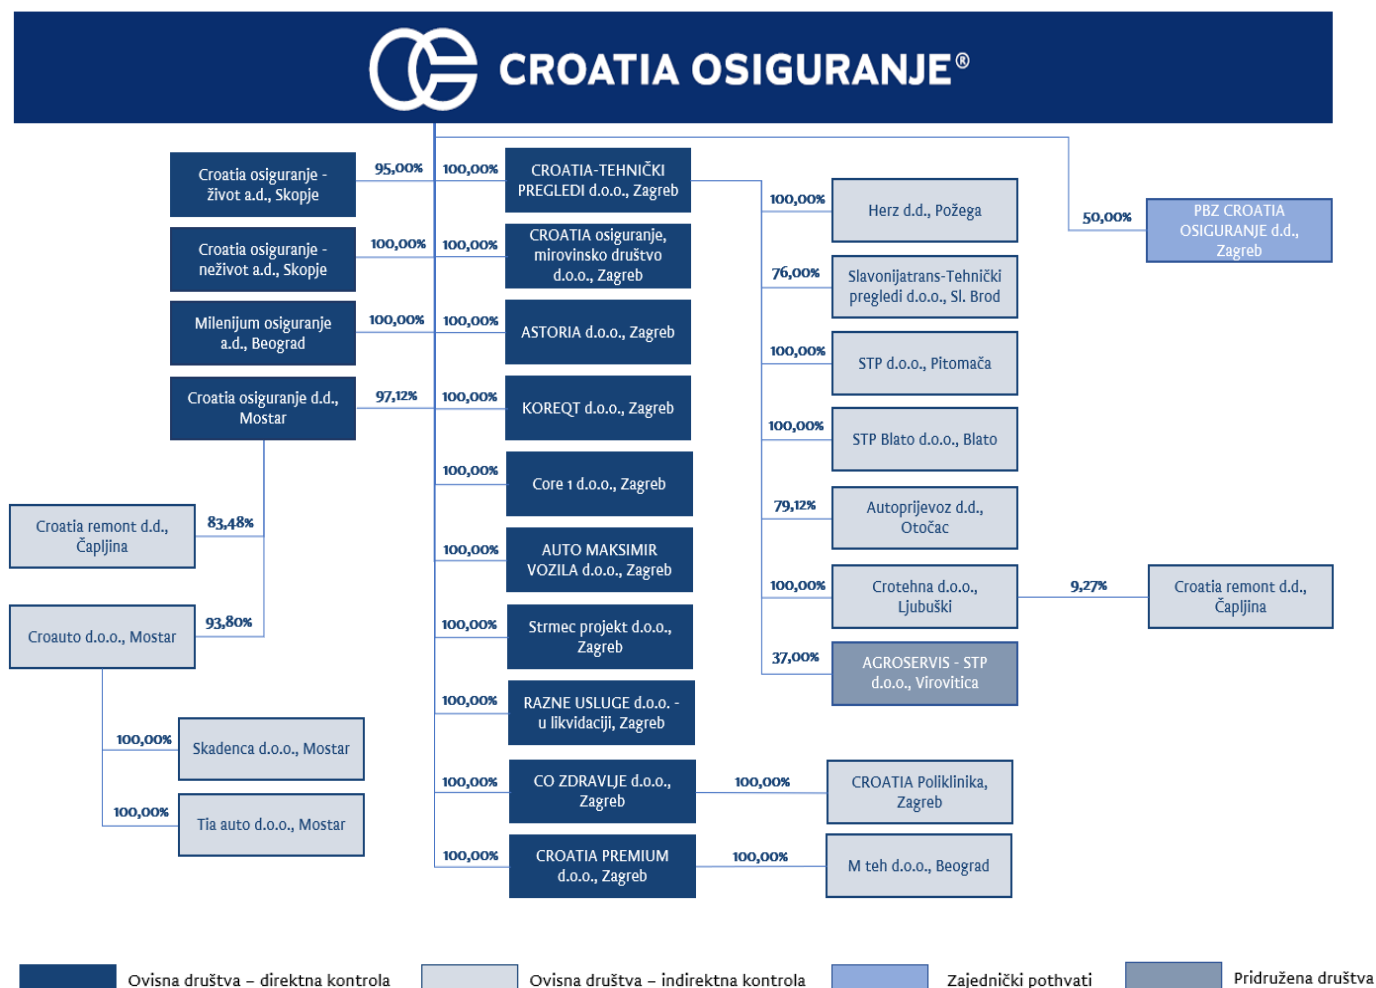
CROATIA OSIGURANJE®

95,00%
Croatia osiguranje - život a.d., Skopje

100,00%
Croatia osiguranje - neživot a.d., Skopje

100,00%
Milenijum osiguranje a.d., Beograd

97,12%
Croatia osiguranje d.d., Mostar

83,48%
Croatia remont d.d., Čapljina

93,80%
Crоauto d.o.o., Mostar

100,00%
Skadenca d.o.o., Mostar

100,00%
Tia auto d.o.o., Mostar

100,00%
CROATIA-TEHNIČKI PREGLEDI d.o.o., Zagreb

100,00%
CROATIA osiguranje, mirovinsko društvo d.o.o., Zagreb

100,00%
ASTORIA d.o.o., Zagreb

100,00%
KOREQT d.o.o., Zagreb

100,00%
Core 1 d.o.o., Zagreb

100,00%
AUTO MAKSIMIR VOZILA d.o.o., Zagreb

100,00%
Strmec projekt d.o.o., Zagreb

100,00%
RAZNE USLUGE d.o.o. - u likvidaciji, Zagreb

100,00%
CO ZDRAVLJE d.o.o., Zagreb

100,00%
CROATIA Poliklinika, Zagreb

100,00%
CROATIA PREMIUM d.o.o., Zagreb

100,00%
M teh d.o.o., Beograd

100,00%
Herz d.d., Požega

76,00%
Slavonijatrans-Tehnički pregledi d.o.o., Sl. Brod

100,00%
STP d.o.o., Pitomača

100,00%
STP Blato d.o.o., Blato

79,12%
Autoprijevoz d.d., Otočac

100,00%
Crotehna d.o.o., Ljubuški

9,27%
Croatia remont d.d., Čapljina

37,00%
AGROSERVIS - STP d.o.o., Virovitica

50,00%
PBZ CROATIA OSIGURANJE d.d., Zagreb

Ovisna društva – direktna kontrola
Ovisna društva – indirektna kontrola
Zajednički pothvati
Pridružena društva